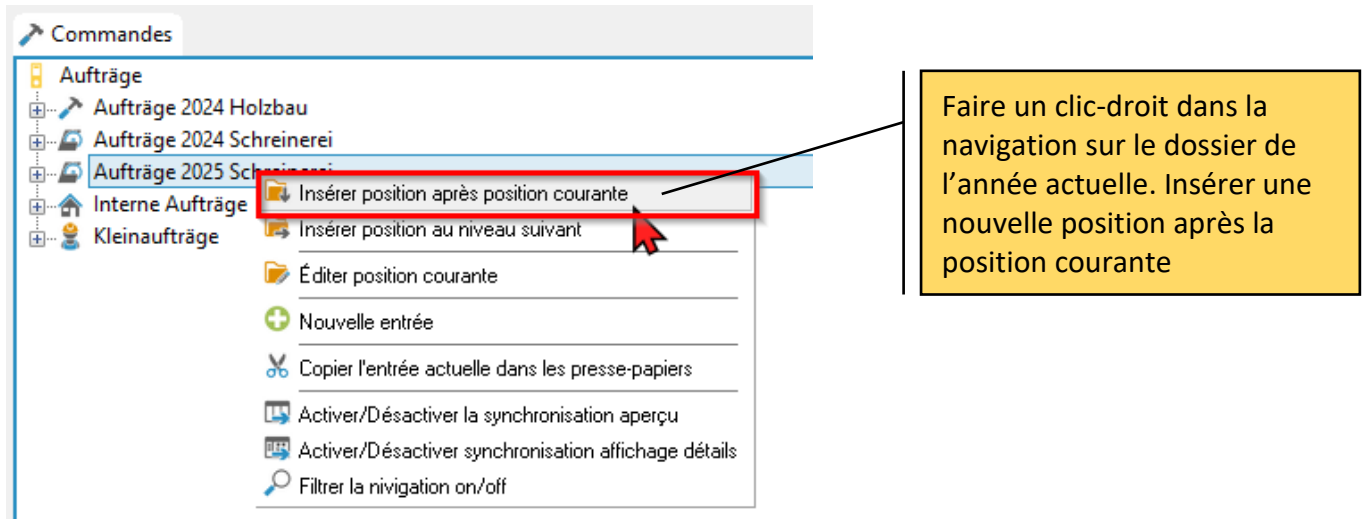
Commandes

Aufträge
Aufträge 2024 Holzbau
Aufträge 2024 Schreinerei
Aufträge 2025 Schreinerei
Interne Aufträge
Kleinaufträge

Insérer position après position courante
Insérer position au niveau suivant
Éditer position courante
Nouvelle entrée
Copier l'entrée actuelle dans les presse-papiers
Activer/Désactiver la synchronisation aperçu
Activer/Désactiver synchronisation affichage détails
Filtrer la nivigation on/off

Faire un clic-droit dans la navigation sur le dossier de l'année actuelle. Insérer une nouvelle position après la position courante